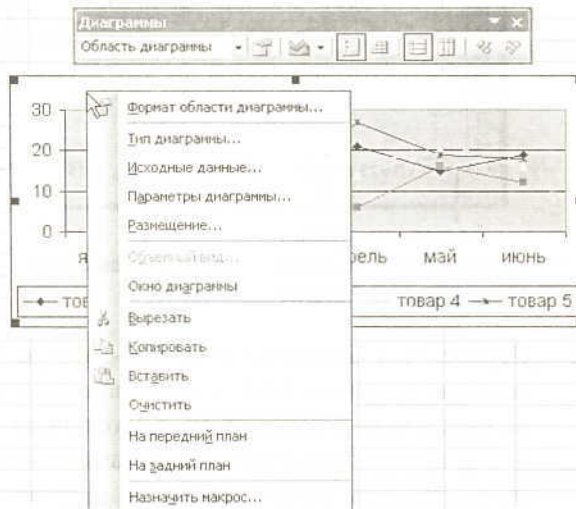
Диаграммы
Область диаграммы

30
20
10
0
я
рель
май
июнь
— тов
товар 4 — товар 5

Формат области диаграммы...
Тип диаграммы...
Исходные данные...
Параметры диаграммы...
Размещение...
Объемный вид...
Окно диаграммы
Вырезать
Копировать
Вставить
Очистить
На передний план
На задний план
Назначить макрос...